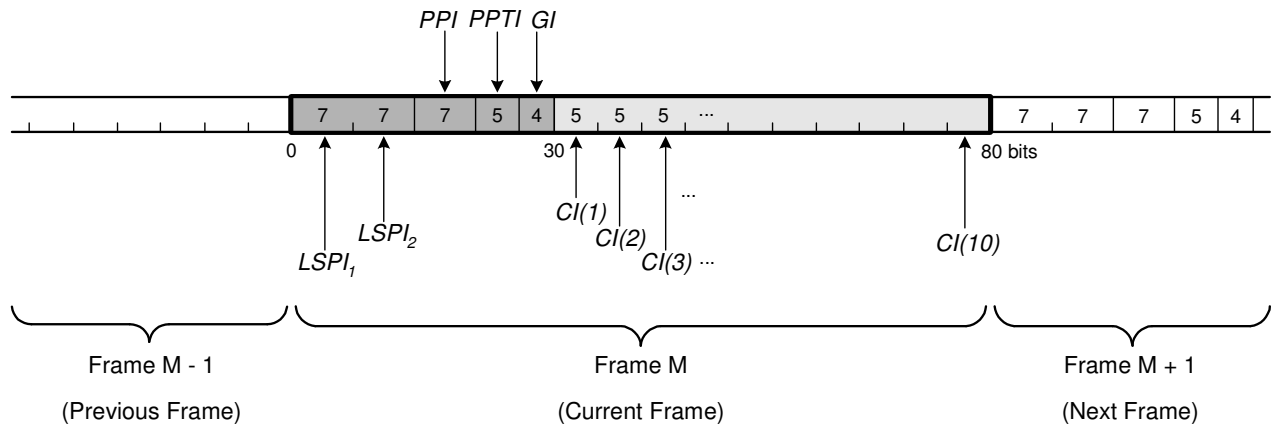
PPI PPTI GI

7 7 7 5 4 5 5 5 ...

7 7 7 5 4

0

30

80 bits

...

$LSPI_1$

$LSPI_2$

CI(1)

CI(2)

CI(3) ...

CI(10)

Frame M - 1

(Previous Frame)

Frame M

(Current Frame)

Frame M + 1

(Next Frame)